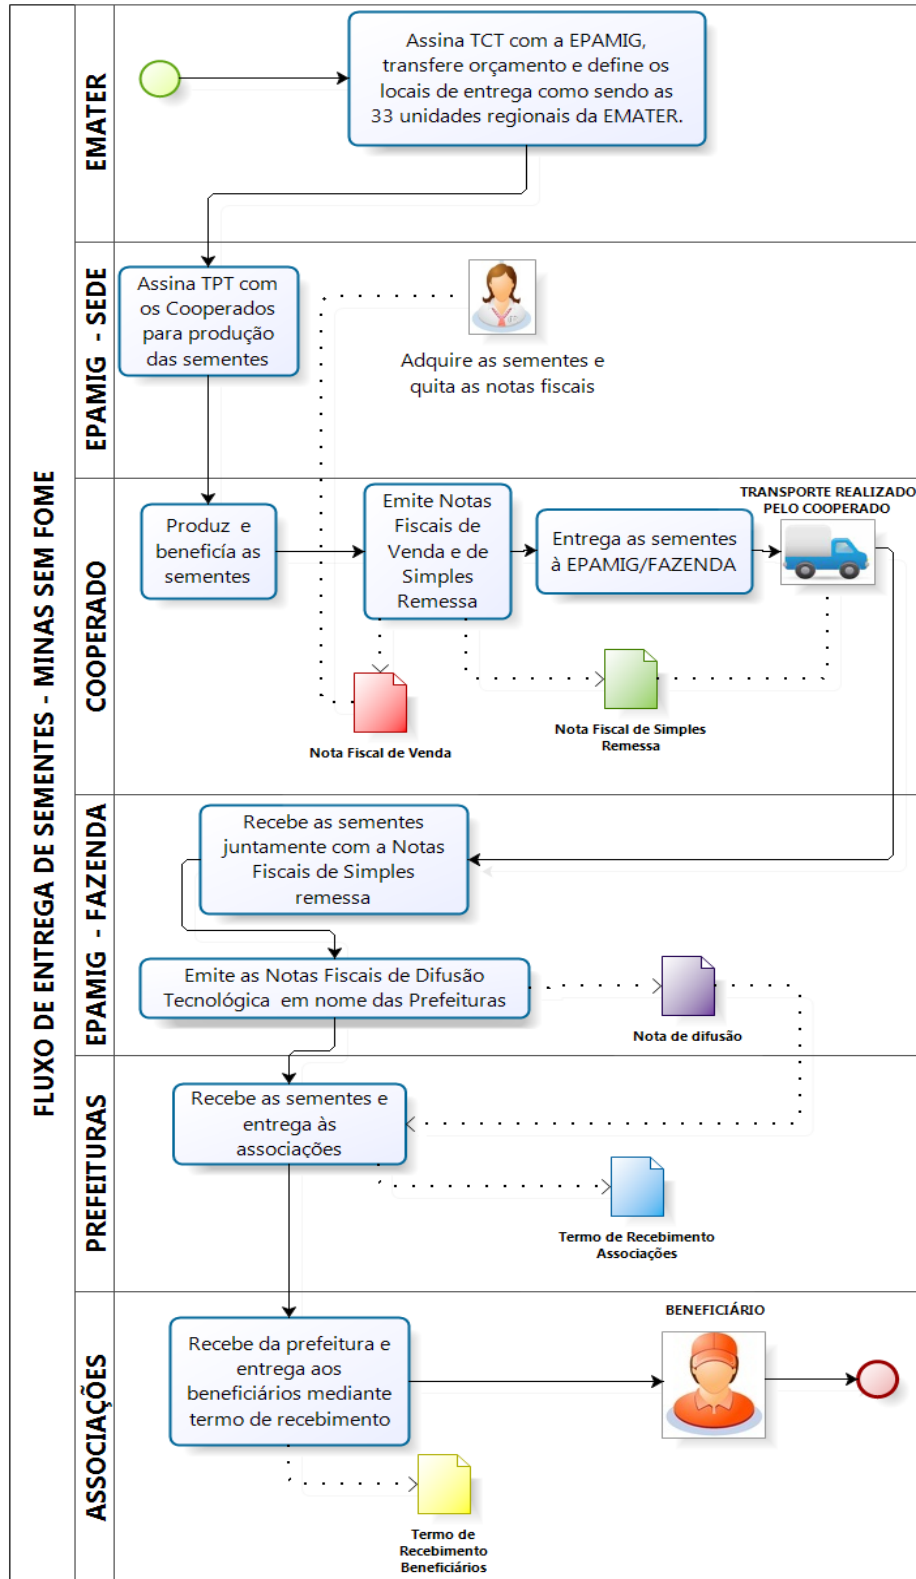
FLUXO DE ENTREGA DE SEMENTES - MINAS SEM FOME

EMATER

Assina TCT com a EPAMIG, transfere orçamento e define os locais de entrega como sendo as 33 unidades regionais da EMATER.

EPAMIG - SEDE

Assina TPT com os Cooperados para produção das sementes

Adquire as sementes e quita as notas fiscais

COOPERADO

Produz e beneficia as sementes

Emite Notas Fiscais de Venda e de Simples Remessa

Entrega as sementes à EPAMIG/FAZENDA

TRANSPORTE REALIZADO PELO COOPERADO

Nota Fiscal de Venda

Nota Fiscal de Simples Remessa

EPAMIG - FAZENDA

Recebe as sementes juntamente com a Notas Fiscais de Simples remessa

Emite as Notas Fiscais de Difusão Tecnológica em nome das Prefeituras

Nota de difusão

PREFEITURAS

Recebe as sementes e entrega às associações

Termo de Recebimento Associações

ASSOCIAÇÕES

Recebe da prefeitura e entrega aos beneficiários mediante termo de recebimento

BENEFICIÁRIO

Termo de Recebimento Beneficiários